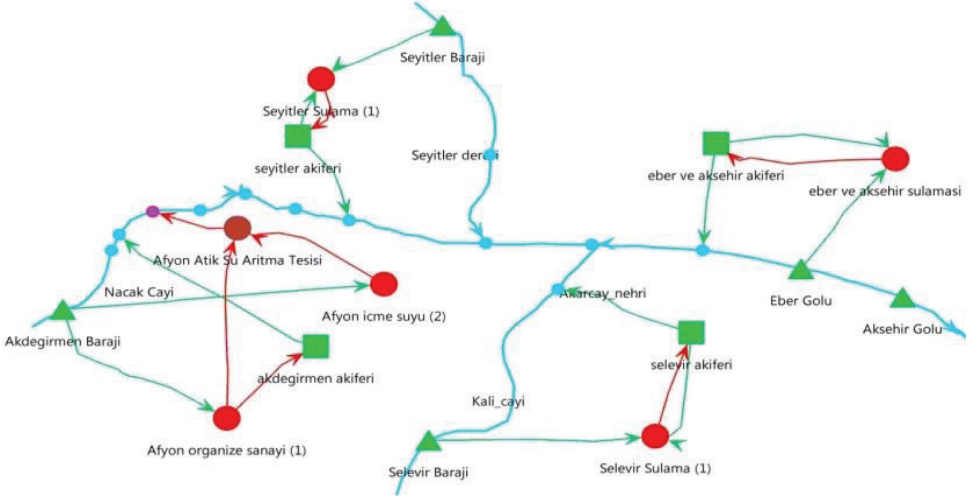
Seyitler Baraji

Seyitler Sulama (1)

seyitler akiferi

Seyitler deresi

eber ve aksehir akiferi

eber ve aksehir sulamasi

Afyon Atik Su Aritma Tesisi

Nacak Cayi

Afyon icme suyu (2)

Akarcay_nehri

Eber Golu

Aksehir Golu

Akdegirmen Baraji

akdegirmen akiferi

selevir akiferi

Kali_cayi

Afyon organize sanayi (1)

Selevir Baraji

Selevir Sulama (1)